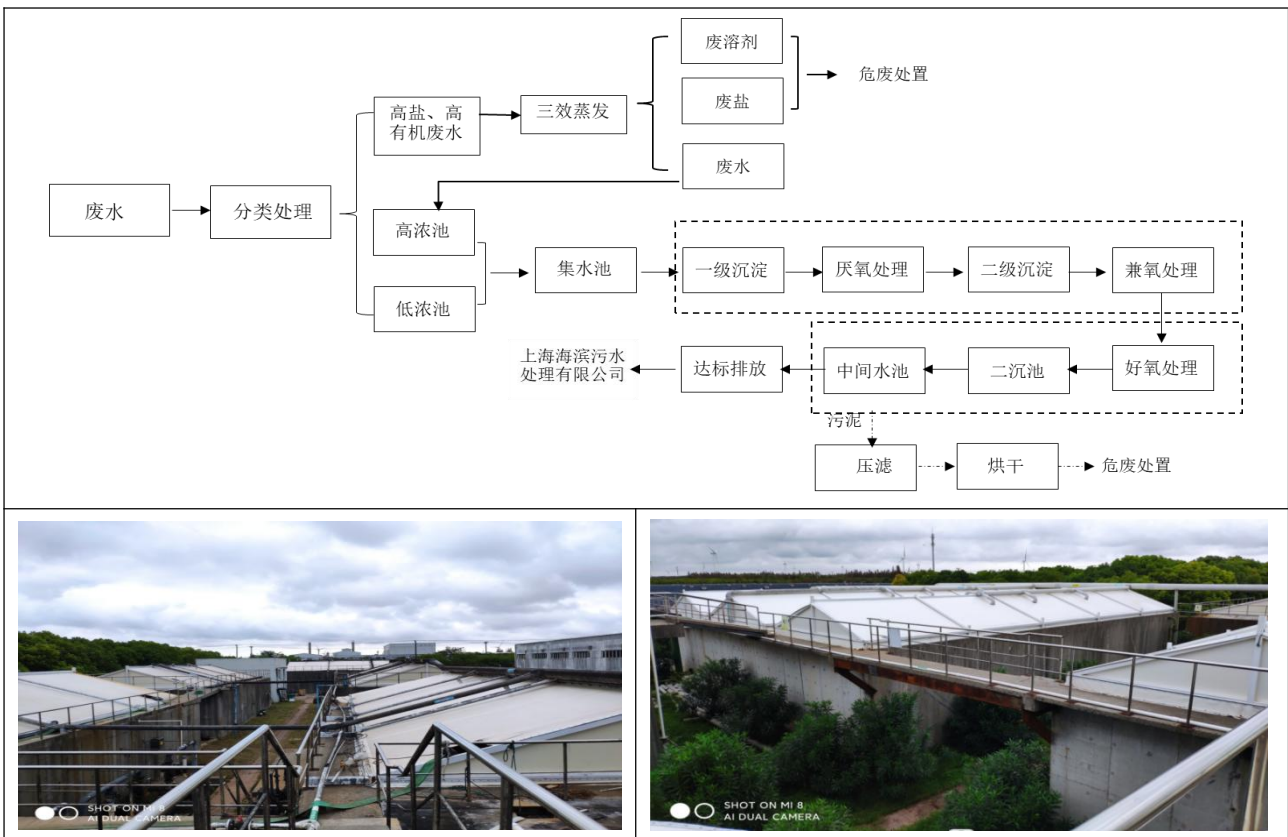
废溶剂

危废处置

高盐、高有机废水

三效蒸发

废盐

废水

废水

分类处理

高浓池

集水池

一级沉淀

厌氧处理

二级沉淀

兼氧处理

低浓池

上海海滨污水处理有限公司

达标排放

中间水池

二沉池

好氧处理

污泥

压滤

烘干

危废处置

SHOT ON MI 8
AI DUAL CAMERA

SHOT ON MI 8
AI DUAL CAMERA